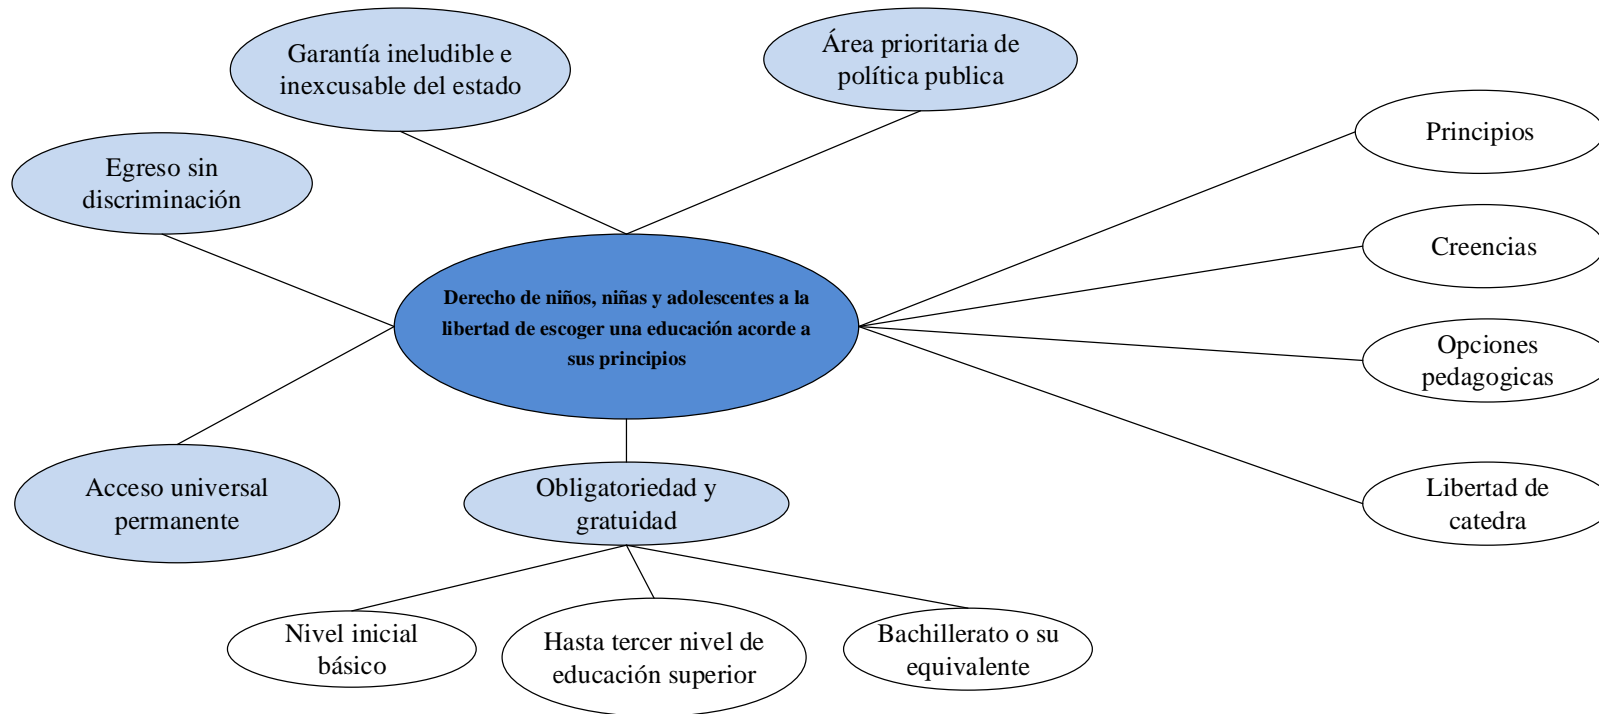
Garantía ineludible e inexcusable del estado

Área prioritaria de política publica

Egreso sin discriminación

Principios

Creencias

Derecho de niños, niñas y adolescentes a la libertad de escoger una educación acorde a sus principios

Opciones pedagogicas

Libertad de catedra

Acceso universal permanente

Obligatoriedad y gratuidad

Nivel inicial básico

Hasta tercer nivel de educación superior

Bachillerato o su equivalente